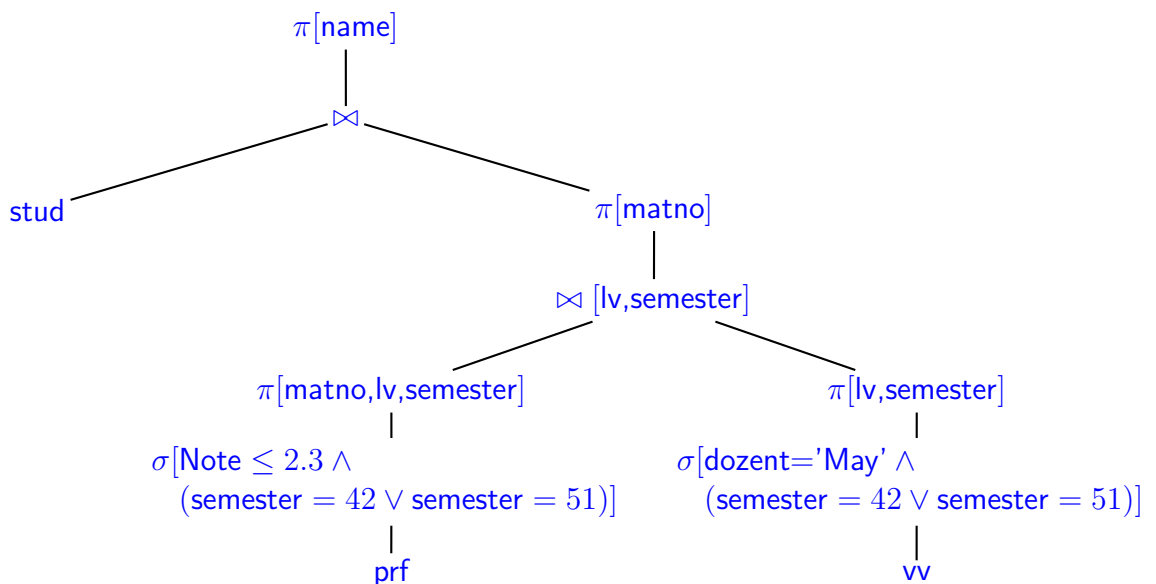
$\pi$[name]

$\bowtie$

stud

$\pi$[matno]

$\bowtie$ [lv,semester]

$\pi$[matno,lv,semester]

$\sigma$[Note $\leq 2.3 \wedge$ (semester $= 42 \vee$ semester $= 51$)]

prf

$\pi$[lv,semester]

$\sigma$[dozent='May' $\wedge$ (semester $= 42 \vee$ semester $= 51$)]

vv